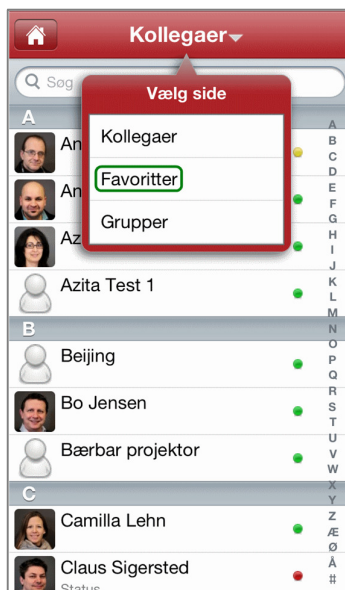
Kollegaer

Søg

Vælg side

Kollegaer

Favoritter

Grupper

A

An

An

Az

Azita Test 1

B

Beijing

Bo Jensen

Bærbar projektor

C

Camilla Lehn

Claus Sigersted

Status

A B C D E F G H I J K L M N O P Q R S T U V W X Y Z Æ Ø Å #